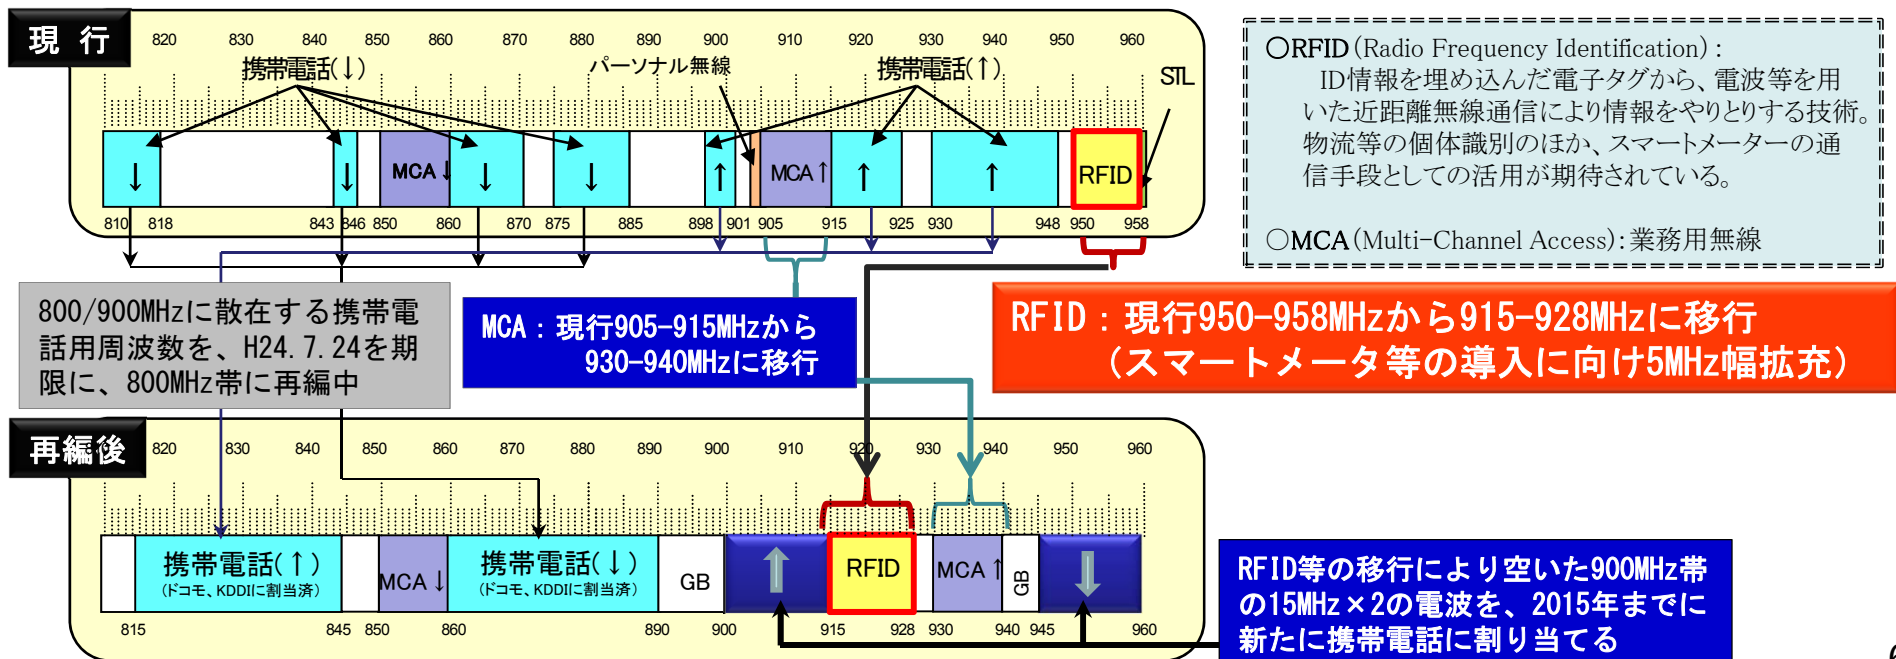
現 行

820 830 840 850 860 870 880 890 900 910 920 930 940 950 960

携帯電話(↓) パーソナル無線 携帯電話(↑) STL

↓ ↓ MCA↓ ↓ ↓ ↑ MCA↑ ↑ ↑ RFID

810 818 843 846 850 860 870 875 885 898 901 905 915 925 930 948 950 958

○RFID (Radio Frequency Identification):
ID情報を埋め込んだ電子タグから、電波等を用いた近距離無線通信により情報をやりとりする技術。物流等の個体識別のほか、スマートメーターの通信手段としての活用が期待されている。

○MCA (Multi-Channel Access):業務用無線

800/900MHzに散在する携帯電話用周波数を、H24.7.24を期限に、800MHz帯に再編中

MCA:現行905-915MHzから930-940MHzに移行

RFID:現行950-958MHzから915-928MHzに移行 (スマートメータ等の導入に向け5MHz幅拡充)

再編後

820 830 840 850 860 870 880 890 900 910 920 930 940 950 960

携帯電話(↑) (ドコモ、KDDIに割当済) MCA↓ 携帯電話(↓) (ドコモ、KDDIに割当済) GB RFID MCA↑ GB

815 845 850 860 890 900 915 928 930 940 945 960

RFID等の移行により空いた900MHz帯の15MHz×2の電波を、2015年までに新たに携帯電話に割り当てる